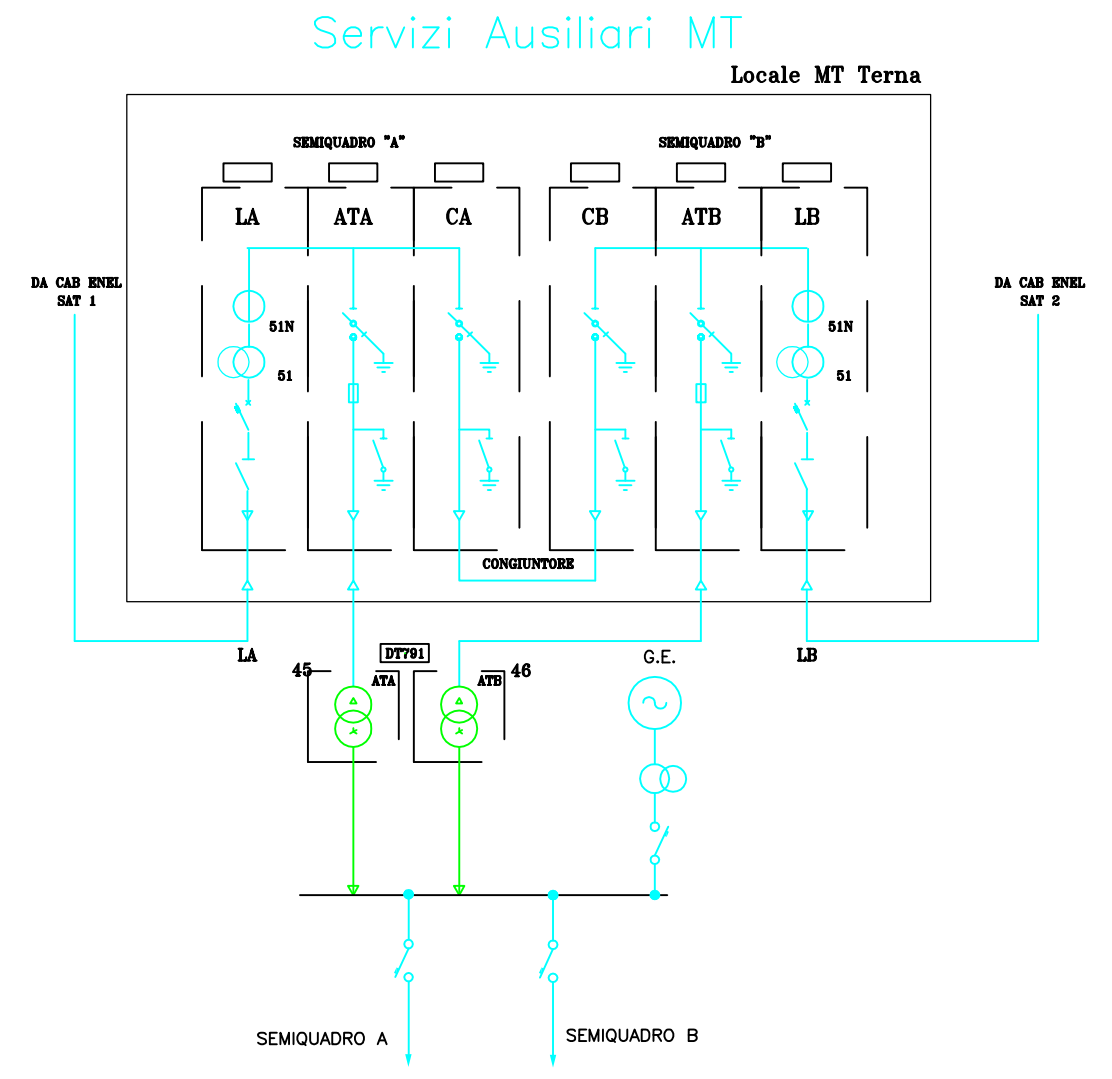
Servizi Ausiliari MT

Locale MT Terna

SEMIQUADRO "A"

SEMIQUADRO "B"

LA ATA CA CB ATB LB

DA CAB ENEL SAT 1

DA CAB ENEL SAT 2

51N

51

51N

51

CONGIUNTORE

LA

LB

DT791

45

ATA

ATB

46

G.E.

SEMIQUADRO A

SEMIQUADRO B